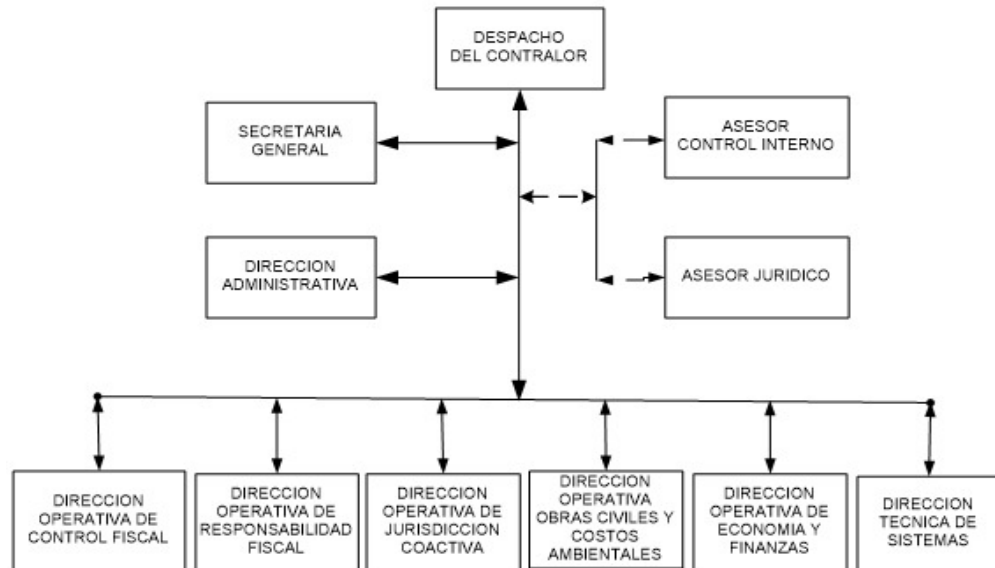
DESPACHO DEL CONTRALOR

SECRETARIA GENERAL

ASESOR CONTROL INTERNO

DIRECCION ADMINISTRATIVA

ASESOR JURIDICO

DIRECCION OPERATIVA DE CONTROL FISCAL

DIRECCION OPERATIVA DE RESPONSABILIDAD FISCAL

DIRECCION OPERATIVA DE JURISDICCION COACTIVA

DIRECCION OPERATIVA OBRAS CIVILES Y COSTOS AMBIENTALES

DIRECCION OPERATIVA DE ECONOMIA Y FINANZAS

DIRECCION TECNICA DE SISTEMAS